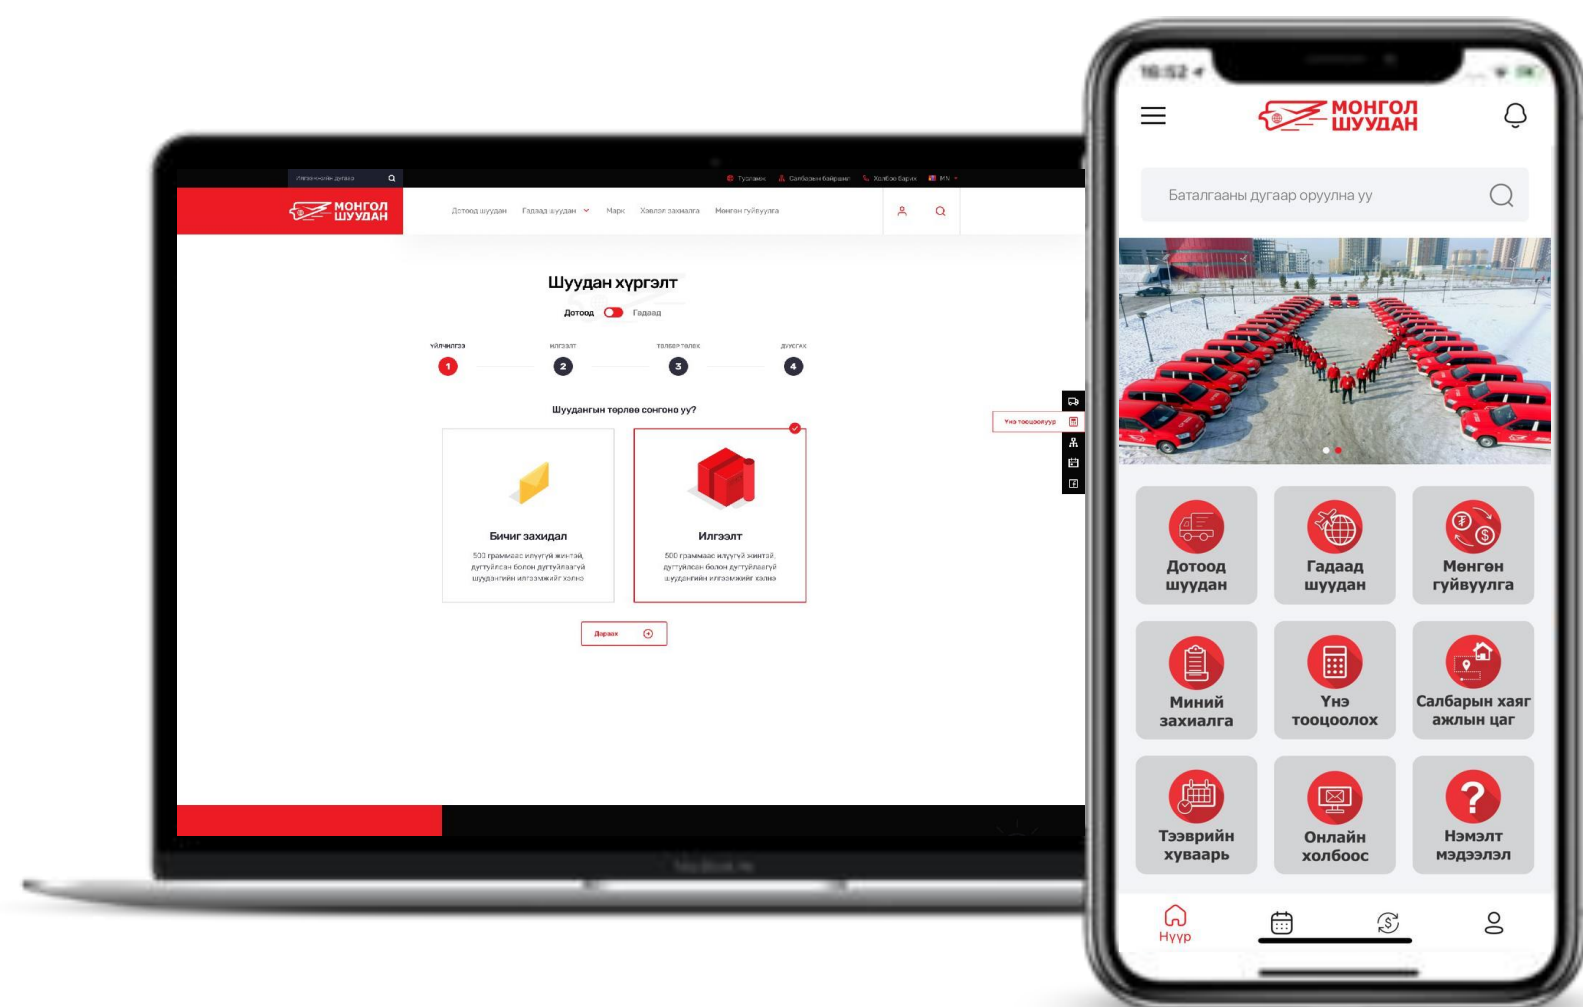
Илгээмжийн дугаар

Тусламж Салбараын байршил Холбоо барих MN

МОНГОЛ ШУУДАН

Дотоод шуудан Гадаад шуудан Марк Хэвлэл захиалга Мөнгөн гүйвүүлга

Шуудан хүргэлт

Дотоод Гадаад

үйлчилгээ илгээлт төлбөр төлөх дуусгах

1 2 3 4

Шуудангын төрлөө сонгоно уу?

Бичиг захидал

500 граммаас илүүгүй жин-тэй, дугтуйлсан болон дугтуйлаагүй шуудангийн илгээмжийг хэлнэ

Илгээлт

500 граммаас илүүгүй жинтэй, дугтуйлсан болон дугтуйлаагүй шуудангийн илгээмжийг хэлнэ

Дараах

Үнэ тооцоолуур

16:52

МОНГОЛ ШУУДАН

Баталгааны дугаар оруулна уу

Дотоод шуудан

Гадаад шуудан

Мөнгөн гүйвүүлга

Миний захиалга

Үнэ тооцоолох

Салбарын хаяг ажлын цаг

Тээврийн хуваарь

Онлайн холбоос

Нэмэлт мэдээлэл

Нүүр